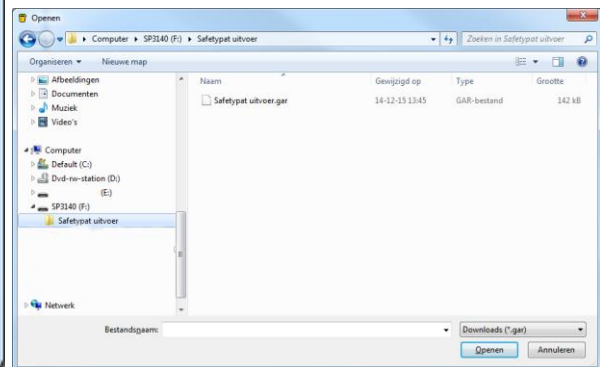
Openen

Computer ▸ SP3140 (F:) ▸ Safetypat uitvoer

Zoeken in Safetypat uitvoer

Organiseren ▾ Nieuwe map

Afbeeldingen
Documenten
Muziek
Video's

Computer
Default (C:)
Dvd-rw-station (D:)
(E:)
SP3140 (F:)
Safetypat uitvoer

Netwerk

| Naam | Gewijzigd op | Type | Grootte |
|---|---|---|---|
| Safetypat uitvoer.gar | 14-12-15 13:45 | GAR-bestand | 142 kB |

Bestandsnaam:

Downloads (*.gar)

Openen Annuleren